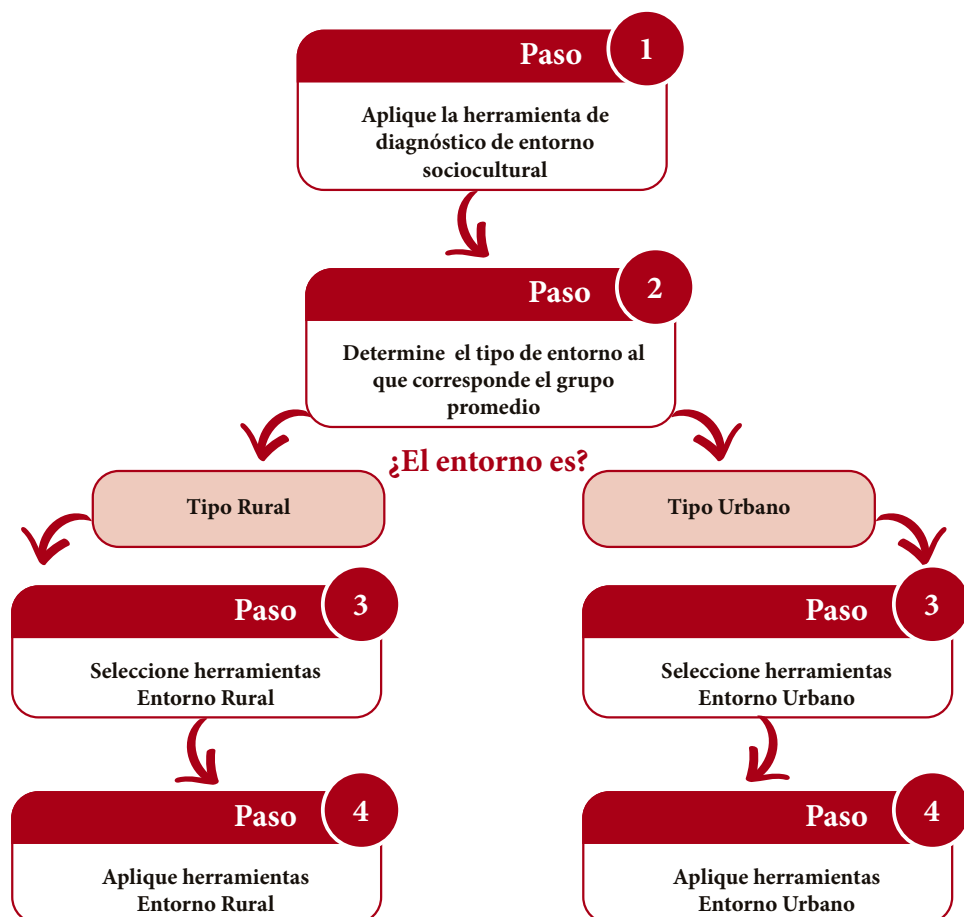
Paso 1

Aplique la herramienta de diagnóstico de entorno sociocultural

Paso 2

Determine el tipo de entorno al que corresponde el grupo promedio

¿El entorno es?

Tipo Rural

Tipo Urbano

Paso 3

Seleccione herramientas Entorno Rural

Paso 4

Aplique herramientas Entorno Rural

Paso 3

Seleccione herramientas Entorno Urbano

Paso 4

Aplique herramientas Entorno Urbano